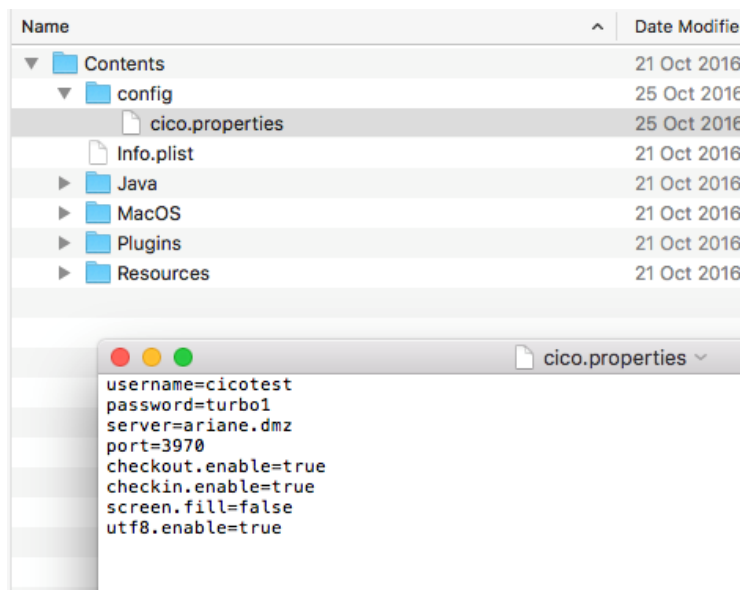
| Name | Date Modifie |
|---|---|
| Contents | 21 Oct 2016 |
| config | 25 Oct 2016 |
| cico.properties | 25 Oct 2016 |
| Info.plist | 21 Oct 2016 |
| Java | 21 Oct 2016 |
| MacOS | 21 Oct 2016 |
| Plugins | 21 Oct 2016 |
| Resources | 21 Oct 2016 |

cico.properties

username=cicotest
password=turbo1
server=ariane.dmz
port=3970
checkout.enable=true
checkin.enable=true
screen.fill=false
utf8.enable=true